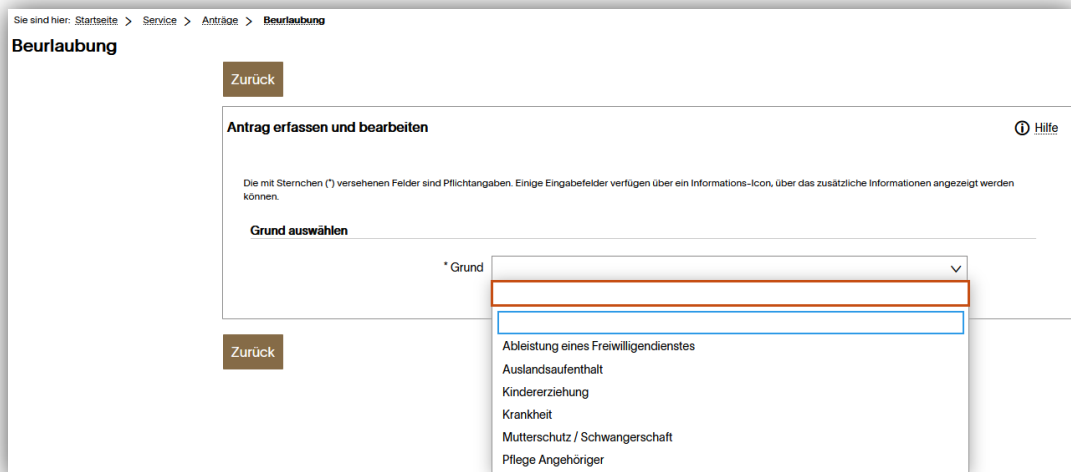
Sie sind hier: Startseite > Service > Anträge > Beurlaubung

Beurlaubung

Zurück

Antrag erfassen und bearbeiten

Hilfe

Die mit Sternchen (*) versehenen Felder sind Pflichtangaben. Einige Eingabefelder verfügen über ein Informations-Icon, über das zusätzliche Informationen angezeigt werden können.

Grund auswählen

* Grund

Ableistung eines Freiwilligendienstes
Auslandsaufenthalt
Kindererziehung
Krankheit
Mutterschutz / Schwangerschaft
Pflege Angehöriger

Zurück